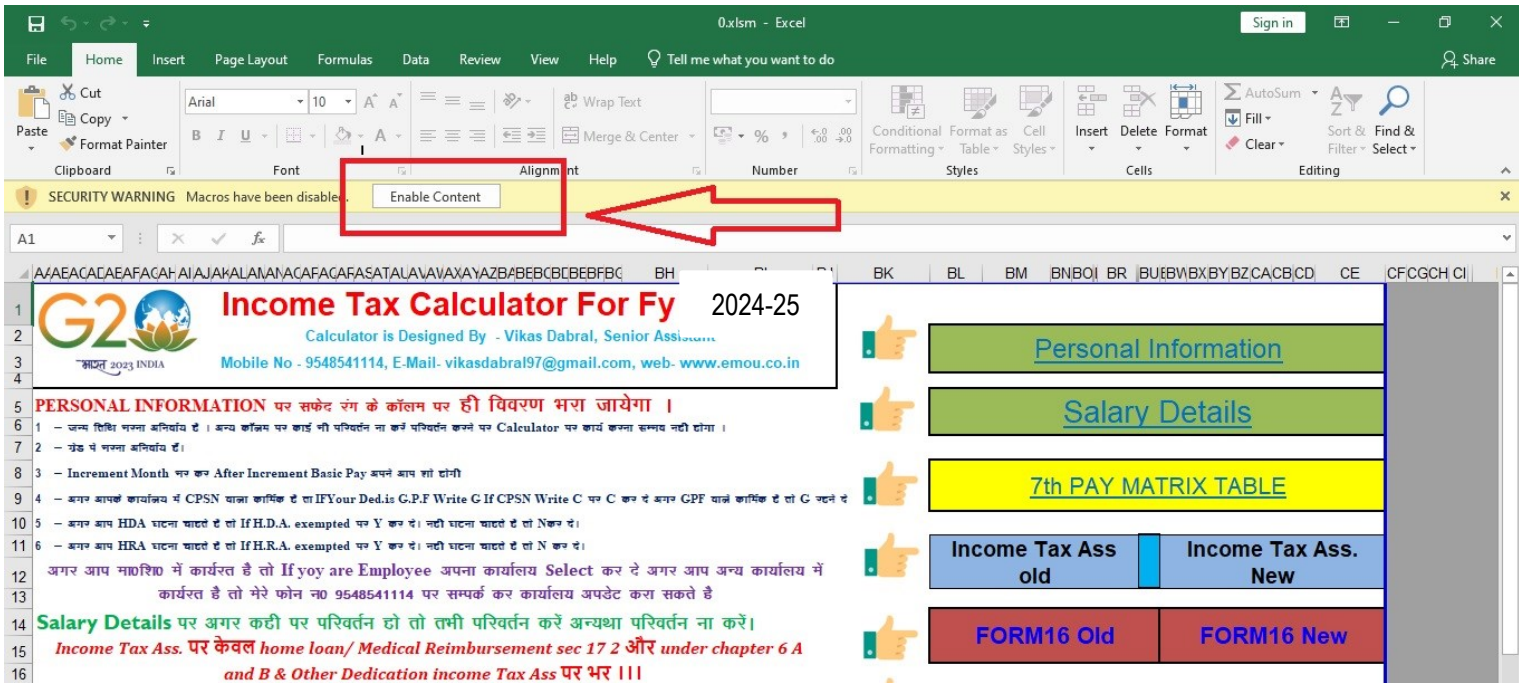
0.xlsm - Excel

Sign in

Share

File Home Insert Page Layout Formulas Data Review View Help Tell me what you want to do

Cut
Copy
Paste
Format Painter
Clipboard

Arial 10
B I U
Font

Wrap Text
Merge & Center
Alignment

% ,
Number

Conditional Formatting
Format as Table
Cell Styles
Styles

Insert Delete Format
Cells

AutoSum
Fill
Clear
Sort & Filter
Find & Select
Editing

SECURITY WARNING Macros have been disabled. Enable Content

A1

AAEACADAEAFACAHAIAJAKALAMANACAFACAFASATAUAVAWAXAYAZBABEBCBDBEBFBG BH BI BJ BK BL BM BNBOBI BR BUBVBWBXBYBZCACBCD CE CFCGCHCI

G20 भारत 2023 INDIA

Income Tax Calculator For Fy 2024-25

Calculator is Designed By - Vikas Dabral, Senior Assistant

Mobile No - 9548541114, E-Mail- vikasdabral97@gmail.com, web- www.emou.co.in

PERSONAL INFORMATION पर सफेद रंग के कॉलम पर ही विवरण भरा जायेगा ।

1 – जन्म तिथि भरना अनिवार्य है । अन्य कॉलम पर कोई भी परिवर्तन ना करें परिवर्तन करने पर Calculator पर कार्य करना सम्भव नहीं होगा ।

2 – ग्रेड पे भरना अनिवार्य है।

3 – Increment Month भर कर After Increment Basic Pay अपने आप हो होगी

4 – अगर आपके कार्यालय में CPSN वाला कार्मिक है तो IFYour Ded.is G.P.F Write G If CPSN Write C भर C कर दे अगर GPF वाले कार्मिक है तो G भरने दे

5 – अगर आप HDA घटाना चाहते है तो If H.D.A. exempted पर Y कर दे। नही घटाना चाहते है तो N कर दे।

6 – अगर आप HRA घटाना चाहते है तो If H.R.A. exempted पर Y कर दे। नही घटाना चाहते है तो N कर दे।

अगर आप मा0शि0 में कार्यरत है तो If yoy are Employee अपना कार्यालय Select कर दे अगर आप अन्य कार्यालय में कार्यरत है तो मेरे फोन न0 9548541114 पर सम्पर्क कर कार्यालय अपडेट करा सकते है

Salary Details पर अगर कही पर परिवर्तन हो तो तभी परिवर्तन करें अन्यथा परिवर्तन ना करें।

Income Tax Ass. पर केवल home loan/ Medical Reimbursement sec 17 2 और under chapter 6 A and B & Other Dedication income Tax Ass पर भर ।।।

Personal Information

Salary Details

7th PAY MATRIX TABLE

Income Tax Ass old

Income Tax Ass. New

FORM16 Old

FORM16 New